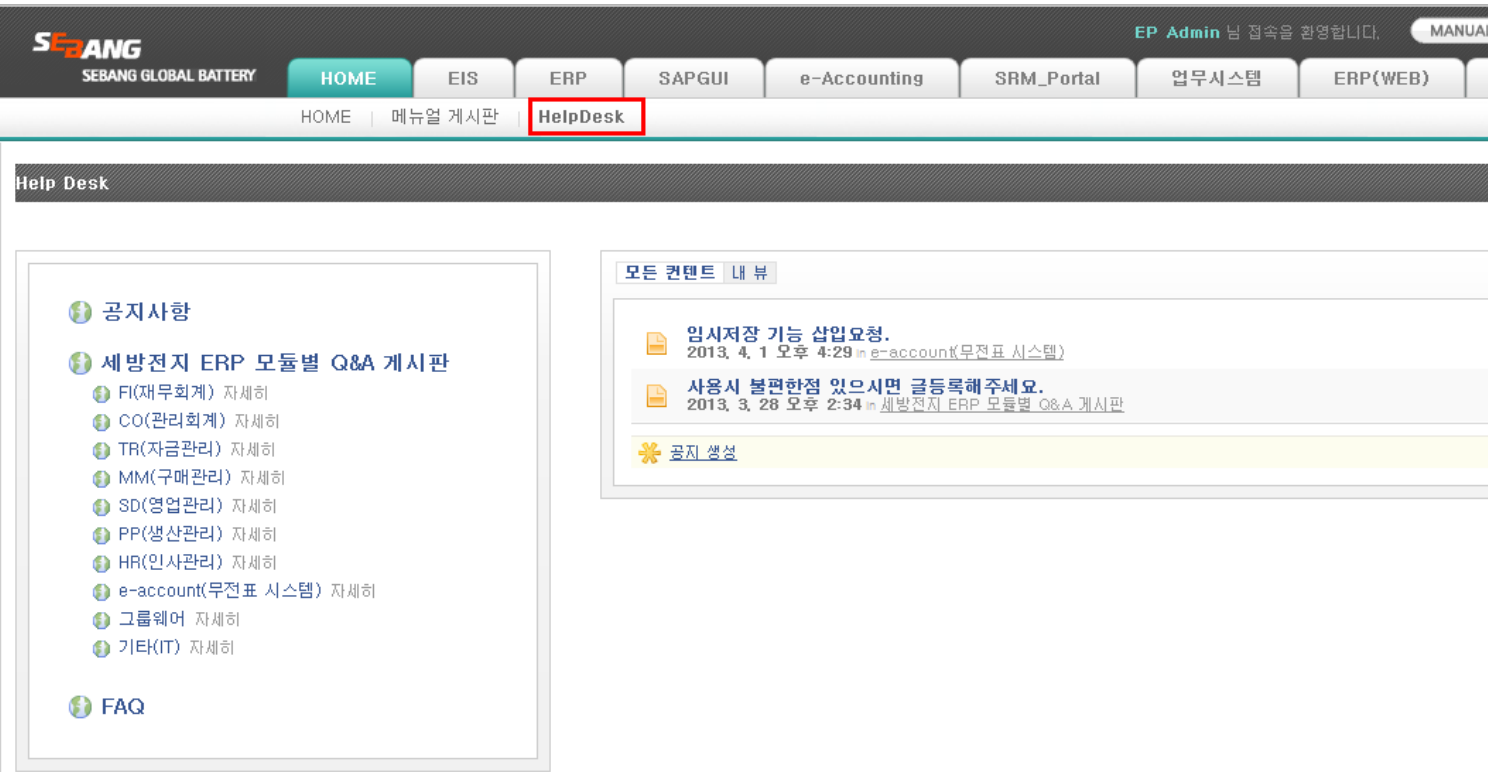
SEBANG
SEBANG GLOBAL BATTERY

EP Admin 님 접속을 환영합니다. MANUAL

HOME | EIS | ERP | SAPGUI | e-Accounting | SRM_Portal | 업무시스템 | ERP(WEB)

HOME | 메뉴얼 게시판 | HelpDesk

Help Desk

공지사항

세방전지 ERP 모듈별 Q&A 게시판

FI(재무회계) 자세히
CO(관리회계) 자세히
TR(자금관리) 자세히
MM(구매관리) 자세히
SD(영업관리) 자세히
PP(생산관리) 자세히
HR(인사관리) 자세히
e-account(무전표 시스템) 자세히
그룹웨어 자세히
기타(IT) 자세히

FAQ

모든 컨텐트 | 내 뷰

임시저장 기능 삽입요청.
2013. 4. 1 오후 4:29 in e-account(무전표 시스템)

사용시 불편한점 있으시면 글등록해주세요.
2013. 3. 28 오후 2:34 in 세방전지 ERP 모듈별 Q&A 게시판

공지 생성